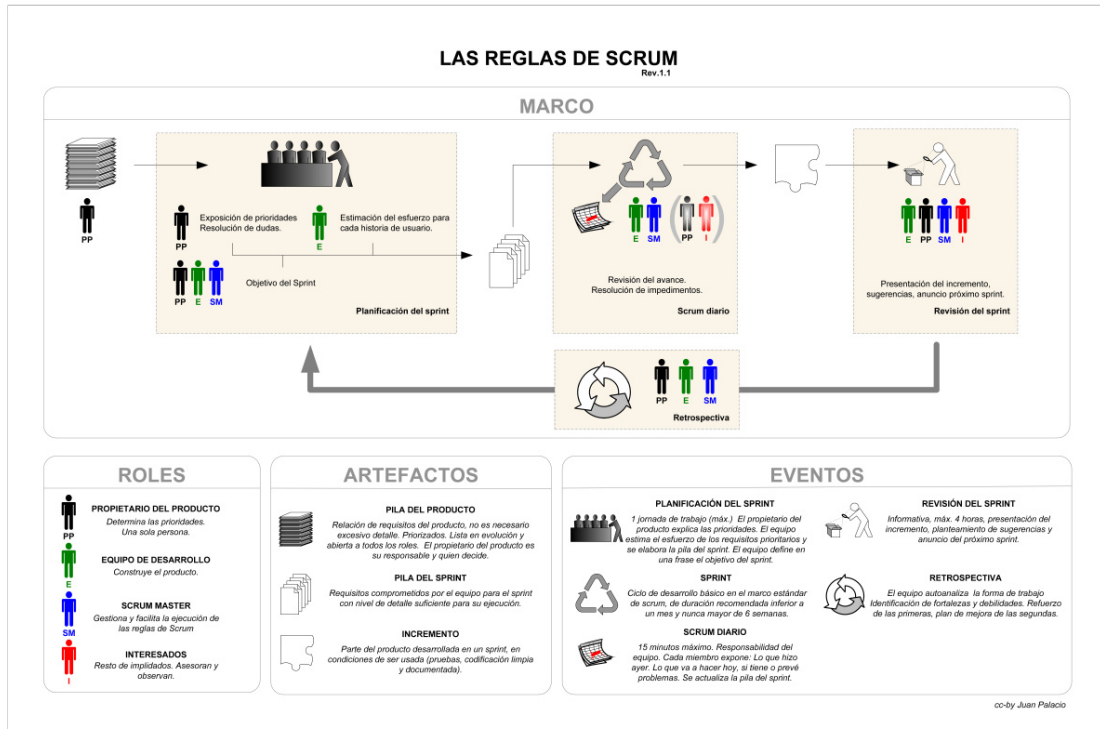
LAS REGLAS DE SCRUM
Rev.1.1

MARCO

PP

PP
Exposición de prioridades
Resolución de dudas.

E
Estimación del esfuerzo para cada historia de usuario.

PP E SM
Objetivo del Sprint

Planificación del sprint

E SM PP I

Revisión del avance.
Resolución de impedimentos.

Scrum diario

E PP SM I

Presentación del incremento, sugerencias, anuncio próximo sprint.

Revisión del sprint

PP E SM

Retrospectiva

ROLES

PP
PROPIETARIO DEL PRODUCTO
Determina las prioridades.
Una sola persona.

E
EQUIPO DE DESARROLLO
Construye el producto.

SM
SCRUM MASTER
Gestiona y facilita la ejecución de las reglas de Scrum

I
INTERESADOS
Resto de implidados. Asesoran y observan.

ARTEFACTOS

PILA DEL PRODUCTO
Relación de requisitos del producto, no es necesario excesivo detalle. Priorizados. Lista en evolución y abierta a todos los roles. El propietario del producto es su responsable y quien decide.

PILA DEL SPRINT
Requisitos comprometidos por el equipo para el sprint con nivel de detalle suficiente para su ejecución.

INCREMENTO
Parte del producto desarrollada en un sprint, en condiciones de ser usada (pruebas, codificación limpia y documentada).

EVENTOS

PLANIFICACIÓN DEL SPRINT
1 jornada de trabajo (máx.) El propietario del producto explica las prioridades. El equipo estima el esfuerzo de los requisitos prioritarios y se elabora la pila del sprint. El equipo define en una frase el objetivo del sprint.

SPRINT
Ciclo de desarrollo básico en el marco estándar de scrum, de duración recomendada inferior a un mes y nunca mayor de 6 semanas.

SCRUM DIARIO
15 minutos máximo. Responsabilidad del equipo. Cada miembro expone: Lo que hizo ayer. Lo que va a hacer hoy, si tiene o prevé problemas. Se actualiza la pila del sprint.

REVISIÓN DEL SPRINT
Informativa, máx. 4 horas, presentación del incremento, planteamiento de sugerencias y anuncio del próximo sprint.

RETROSPECTIVA
El equipo autoanaliza la forma de trabajo Identificación de fortalezas y debilidades. Refuerzo de las primeras, plan de mejora de las segundas.

cc-by Juan Palacio